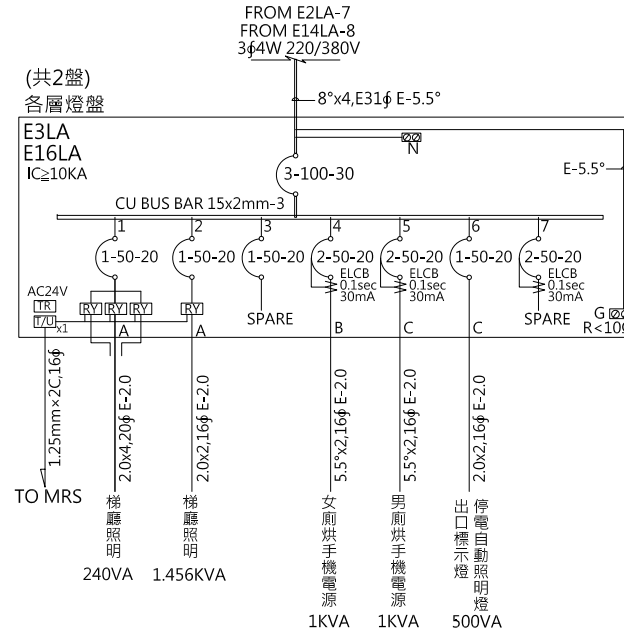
FROM E2LA-7
FROM E14LA-8
3φ4W 220/380V

(共2盤)
各層燈盤

8°x4,E31φ E-5.5°

E3LA
E16LA
IC≥10KA

N

3-100-30

E-5.5°

CU BUS BAR 15x2mm-3

1 2 3 4 5 6 7

1-50-20 1-50-20 1-50-20 2-50-20 2-50-20 1-50-20 2-50-20

ELCB 0.1sec 30mA
ELCB 0.1sec 30mA
ELCB 0.1sec 30mA

AC24V
TR
T/U
x1

RY RY RY RY

A A SPARE B C C SPARE

G
R<10

1.25mm×2C,16φ
2.0x4,20φ E-2.0
2.0x2,16φ E-2.0
5.5°x2,16φ E-2.0
5.5°x2,16φ E-2.0
2.0x2,16φ E-2.0

TO MRS

梯廳照明
240VA

梯廳照明
1.456KVA

女廁烘手機電源
1KVA

男廁烘手機電源
1KVA

出口標示燈
停電自動照明燈
500VA